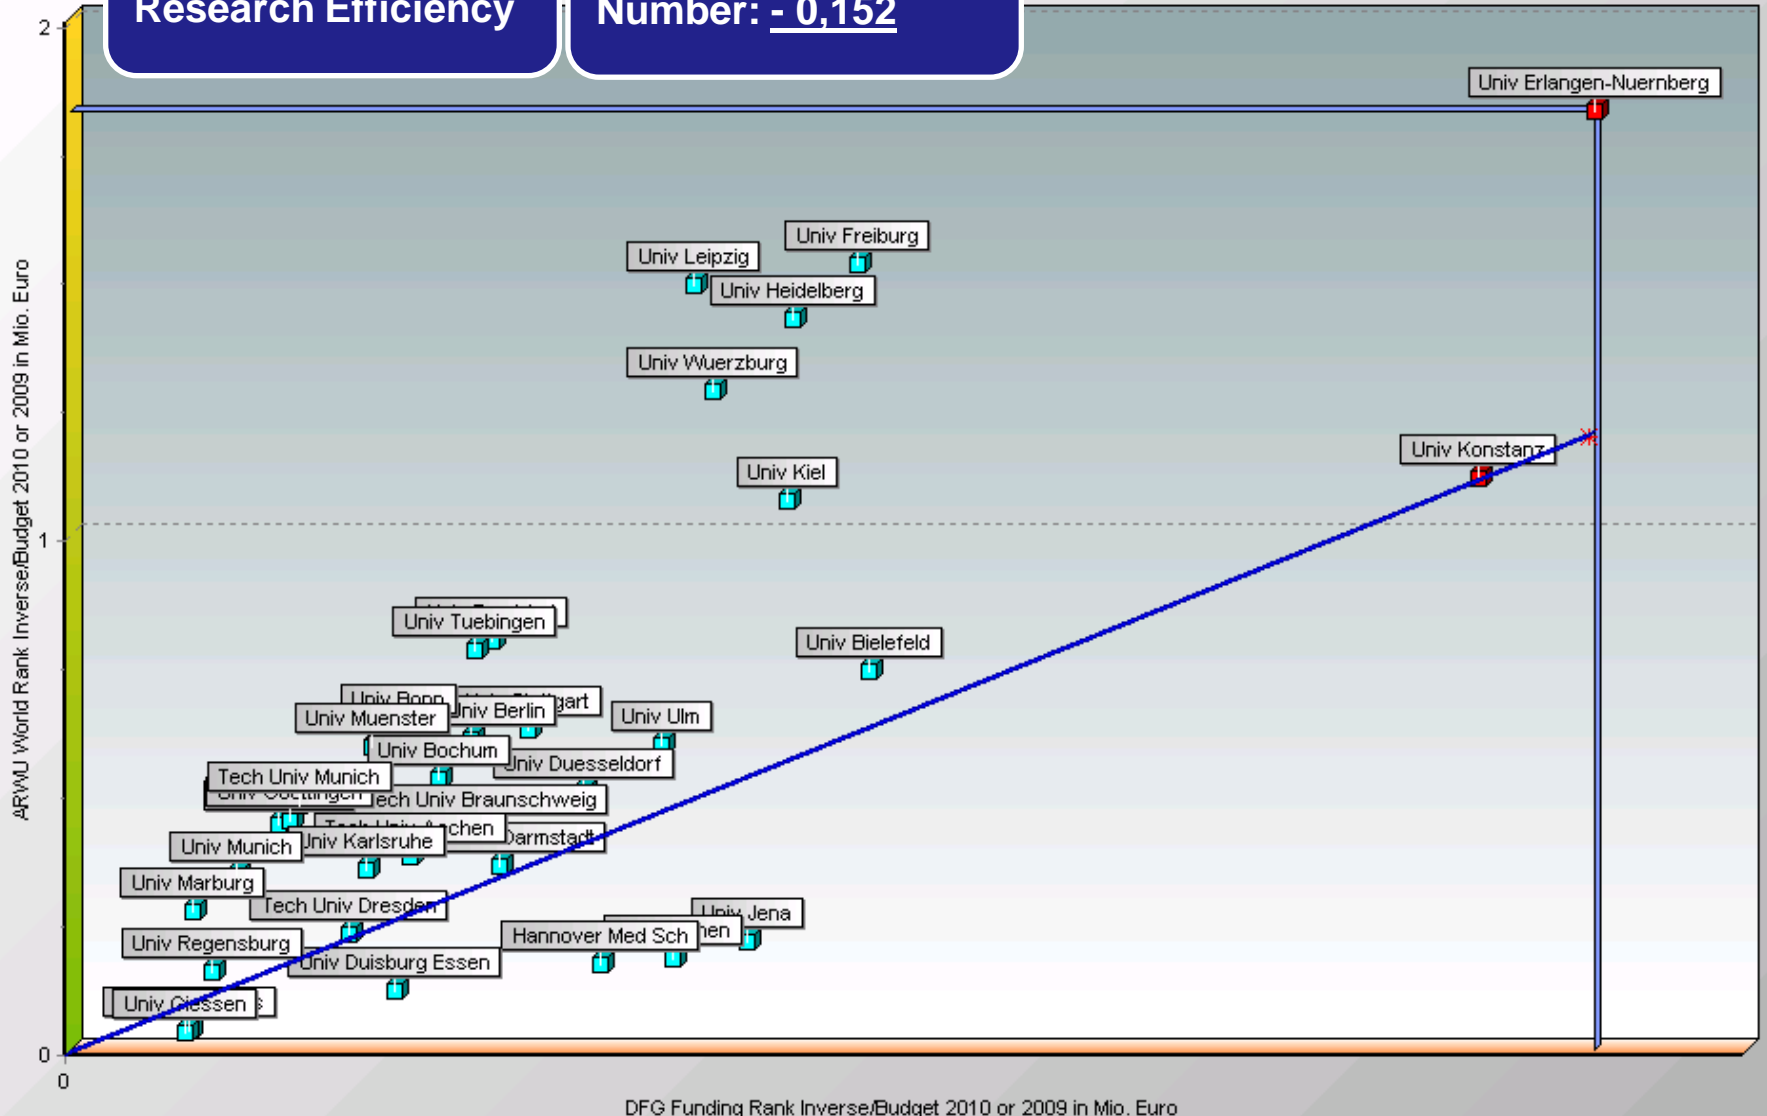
Research Efficiency

Number: - 0,152

2

1

0

0

ARWU World Rank Inverse/Budget 2010 or 2009 in Mio. Euro

DFG Funding Rank Inverse/Budget 2010 or 2009 in Mio. Euro

Univ Erlangen-Nuernberg

Univ Freiburg

Univ Leipzig

Univ Heidelberg

Univ Wuerzburg

Univ Konstanz

Univ Kiel

Univ Tuebingen

Univ Bielefeld

Univ Bonn

Univ Muenster

Univ Berlin

Univ Ulm

Univ Bochum

Univ Duesseldorf

Tech Univ Munich

Tech Univ Braunschweig

Univ Munich

Univ Karlsruhe

Darmstadt

Univ Marburg

Tech Univ Dresden

Univ Jena

Hannover Med Sch

Univ Regensburg

Univ Duisburg Essen

Univ Giessen